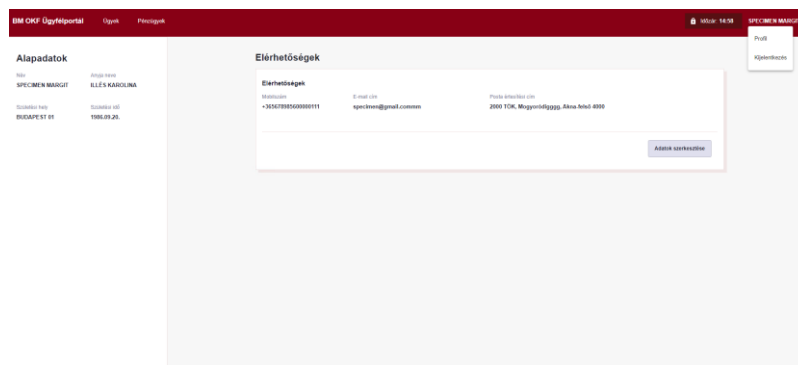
BM OKF Ügyfélportál Ügyek Pénzügyek

Időzár: 14:58 SPECIMEN MARGIT

Profil

Kijelentkezés

Alapadatok

Név
SPECIMEN MARGIT

Anyja neve
ILLÉS KAROLINA

Születési hely
BUDAPEST 01

Születési idő
1986.09.20.

Elérhetőségek

Elérhetőségek

Mobilszám
+365678985600000111

E-mail cím
specimen@gmail.commm

Postai értesítési cím
2000 TÖK, Mogyoródiggg. Akna felső 4000

Adatok szerkesztése